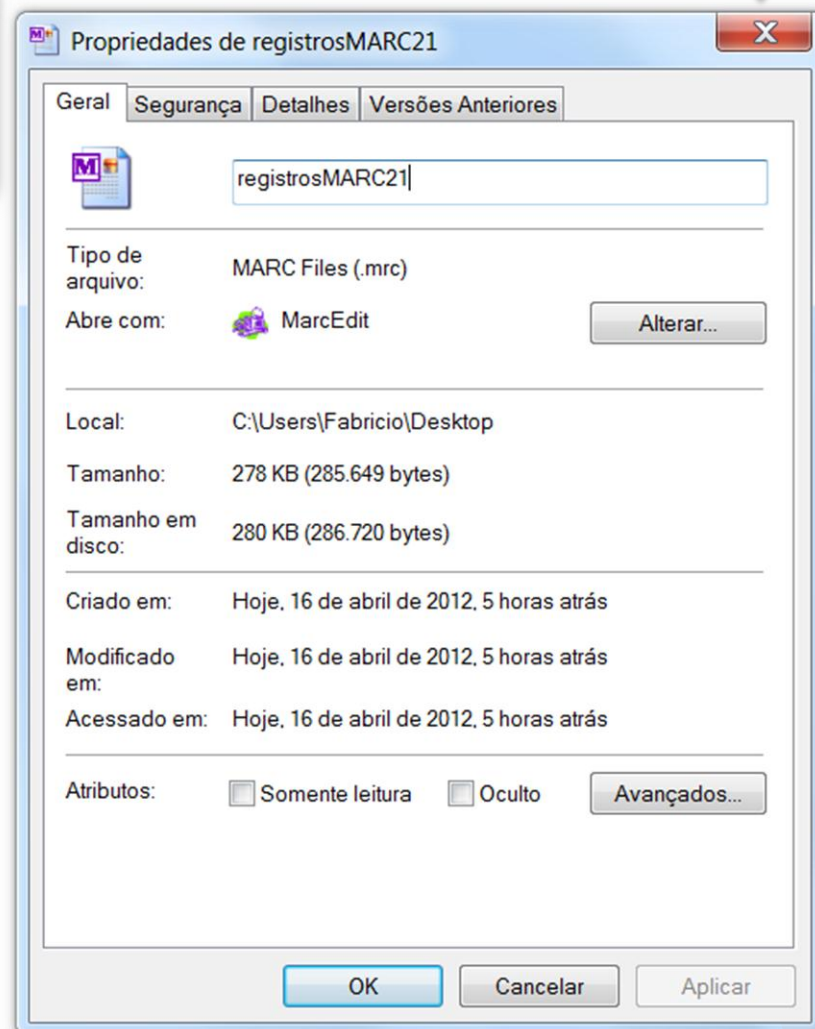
Propriedades de registrosMARC21

Geral | Segurança | Detalhes | Versões Anteriores

registrosMARC21

Tipo de arquivo: MARC Files (.mrc)

Abre com: MarcEdit Alterar...

Local: C:\Users\Fabricio\Desktop

Tamanho: 278 KB (285.649 bytes)

Tamanho em disco: 280 KB (286.720 bytes)

Criado em: Hoje, 16 de abril de 2012, 5 horas atrás

Modificado em: Hoje, 16 de abril de 2012, 5 horas atrás

Acessado em: Hoje, 16 de abril de 2012, 5 horas atrás

Atributos: Somente leitura Oculto Avançados...

OK Cancelar Aplicar